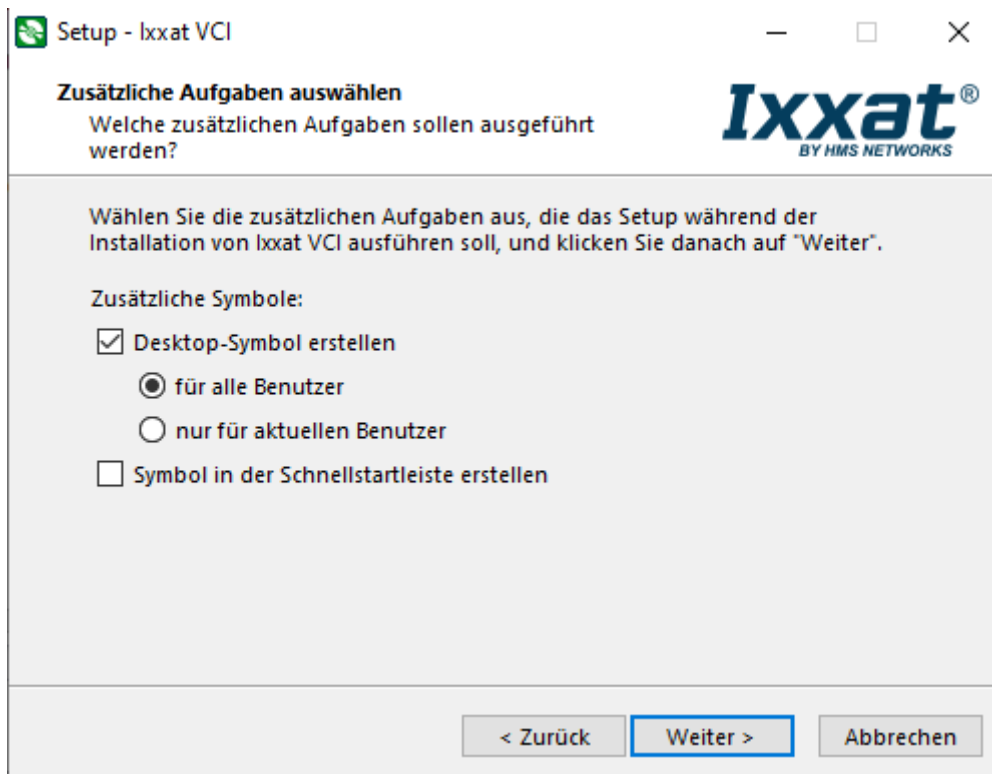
Setup - Ixxat VCI

Zusätzliche Aufgaben auswählen
Welche zusätzlichen Aufgaben sollen ausgeführt werden?

Ixxat®
BY HMS NETWORKS

Wählen Sie die zusätzlichen Aufgaben aus, die das Setup während der Installation von Ixxat VCI ausführen soll, und klicken Sie danach auf "Weiter".

Zusätzliche Symbole:

Desktop-Symbol erstellen

für alle Benutzer

nur für aktuellen Benutzer

Symbol in der Schnellstartleiste erstellen

< Zurück | Weiter > | Abbrechen